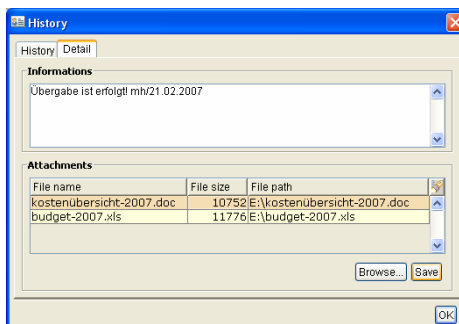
History

History | Detail

Informations

Übergabe ist erfolgt! mh/21.02.2007

Attachments

| File name | File size | File path |
|---|---|---|
| kostenübersicht-2007.doc | 10752 | E:\kostenübersicht-2007.doc |
| budget-2007.xls | 11776 | E:\budget-2007.xls |

Browse... Save

OK